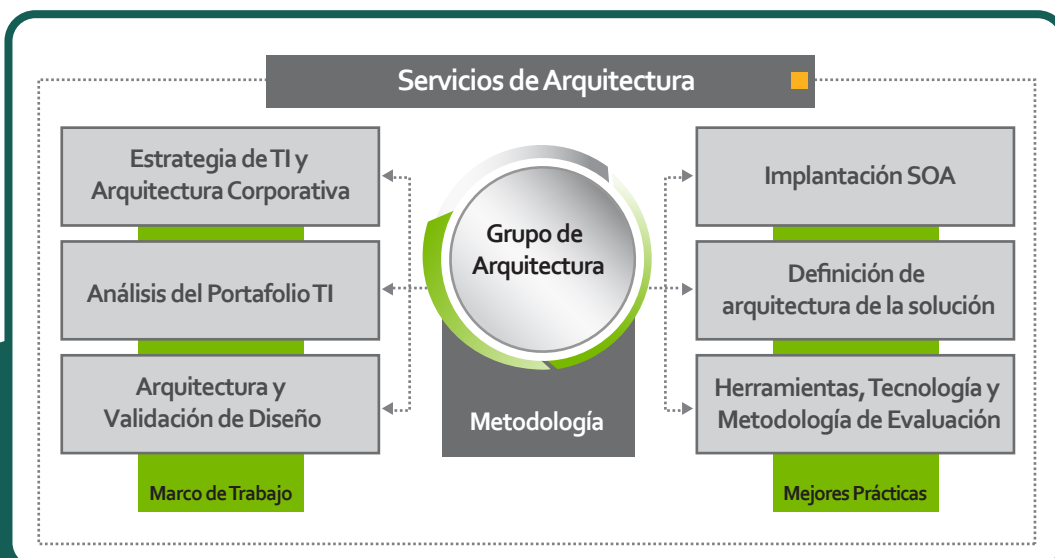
Servicios de Arquitectura

Estrategia de TI y Arquitectura Corporativa

Análisis del Portafolio TI

Arquitectura y Validación de Diseño

Marco de Trabajo

Grupo de Arquitectura

Metodología

Implantación SOA

Definición de arquitectura de la solución

Herramientas, Tecnología y Metodología de Evaluación

Mejores Prácticas